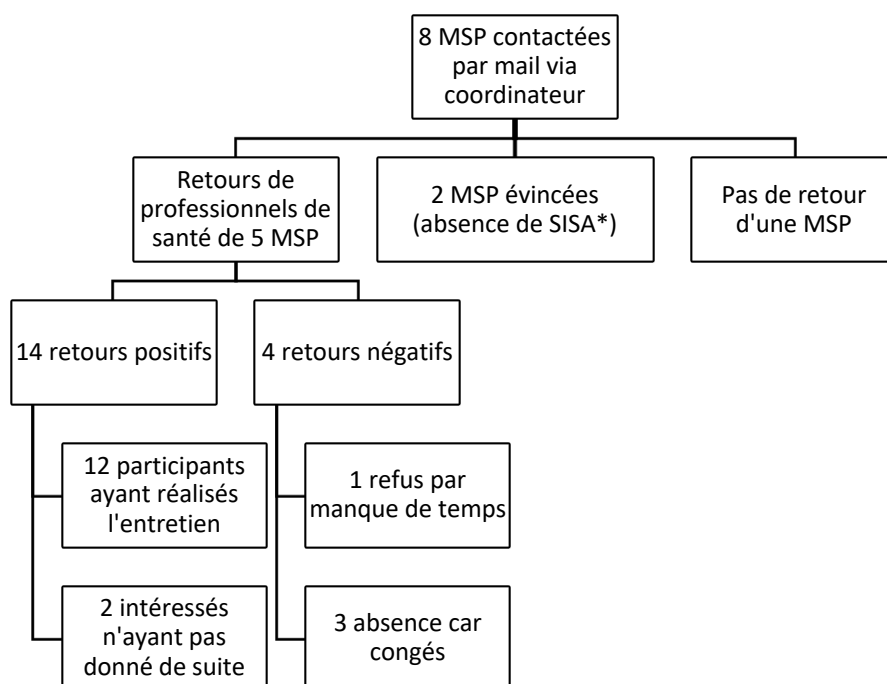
8 MSP contactées par mail via coordinateur

Retours de professionnels de santé de 5 MSP

2 MSP évincées (absence de SISA*)

Pas de retour d'une MSP

14 retours positifs

4 retours négatifs

12 participants ayant réalisés l'entretien

2 intéressés n'ayant pas donné de suite

1 refus par manque de temps

3 absence car congés